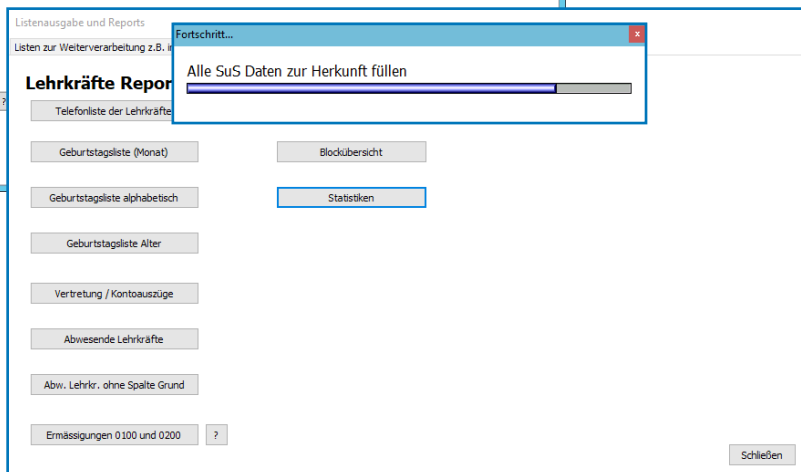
Listenausgabe und Reports

Listen zur Weiterverarbeitung z.B. i

Fortschritt...

x

Alle SuS Daten zur Herkunft füllen

Lehrkräfte Repor

Telefonliste der Lehrkräfte

Geburtstagsliste (Monat)

Blockübersicht

Geburtstagsliste alphabetisch

Statistiken

Geburtstagsliste Alter

Vertretung / Kontoauszüge

Abwesende Lehrkräfte

Abw. Lehrkr. ohne Spalte Grund

Ermässigungen 0100 und 0200

?

Schließen